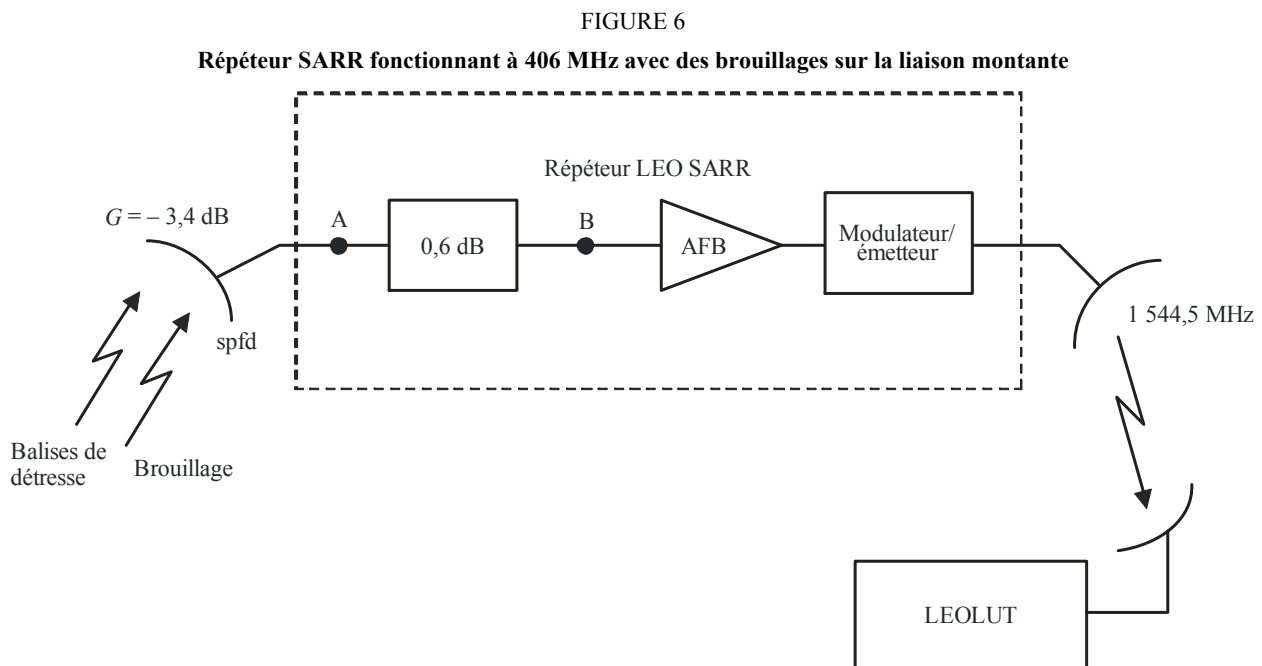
FIGURE 6

**Répéteur SARR fonctionnant à 406 MHz avec des brouillages sur la liaison montante**

Répéteur LEO SARR

$G = -3,4$ dB

A

0,6 dB

B

AFB

Modulateur/ émetteur

1 544,5 MHz

spfd

Balises de détresse

Brouillage

LEOLUT